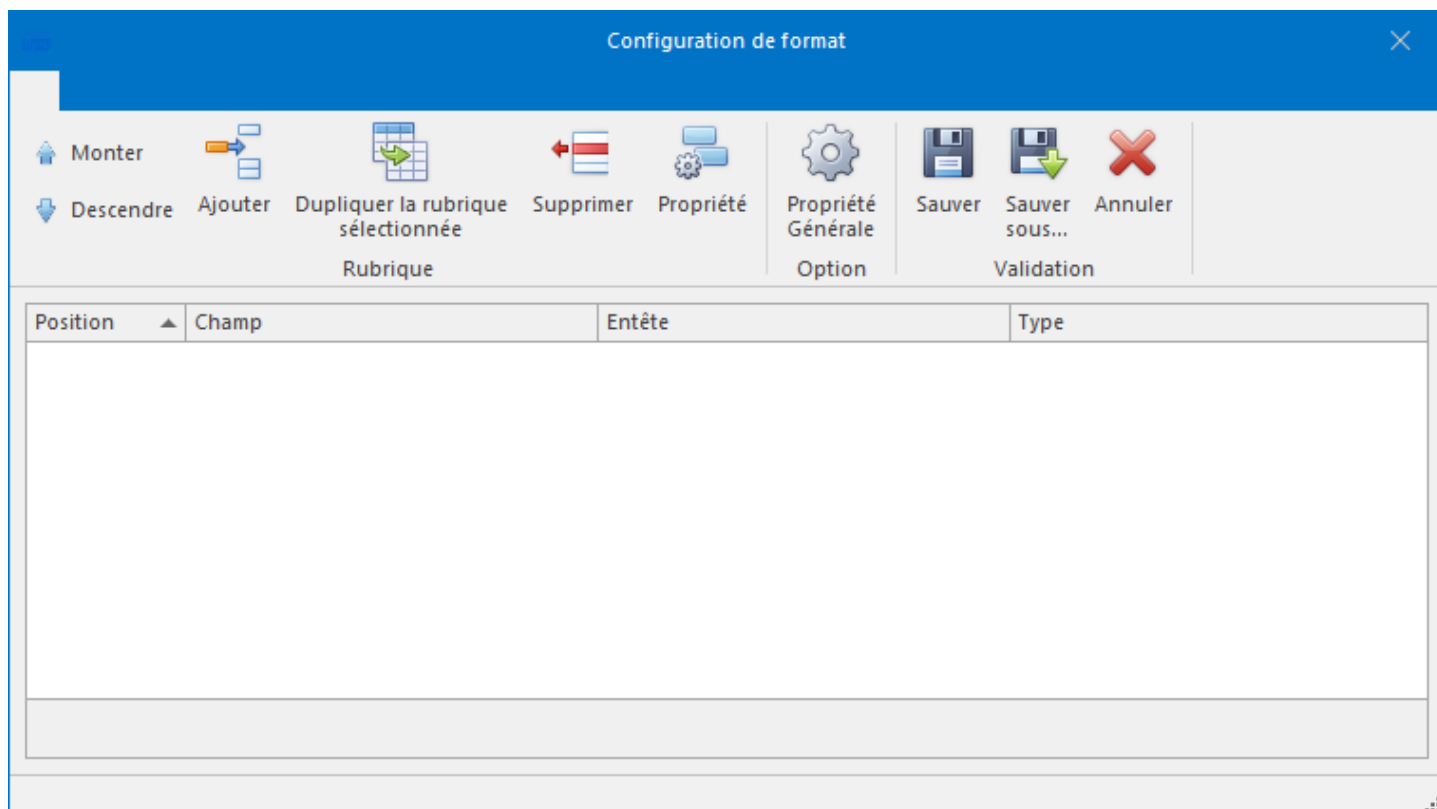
Configuration de format

Monter
Descendre
Ajouter
Dupliquer la rubrique sélectionnée
Supprimer
Propriété
Rubrique

Propriété Générale
Option

Sauver
Sauver sous...
Annuler
Validation

| Position | Champ | Entête | Type |
|---|---|---|---|